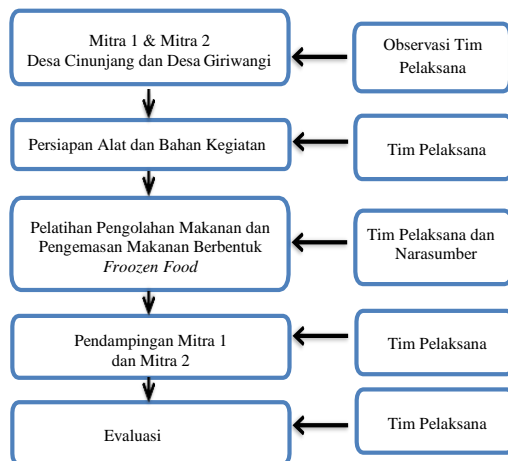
Mitra 1 & Mitra 2
Desa Cinunjang dan Desa Giriwangi

Observasi Tim Pelaksana

Persiapan Alat dan Bahan Kegiatan

Tim Pelaksana

Pelatihan Pengolahan Makanan dan Pengemasan Makanan Berbentuk *Froozen Food*

Tim Pelaksana dan Narasumber

Pendampingan Mitra 1 dan Mitra 2

Tim Pelaksana

Evaluasi

Tim Pelaksana